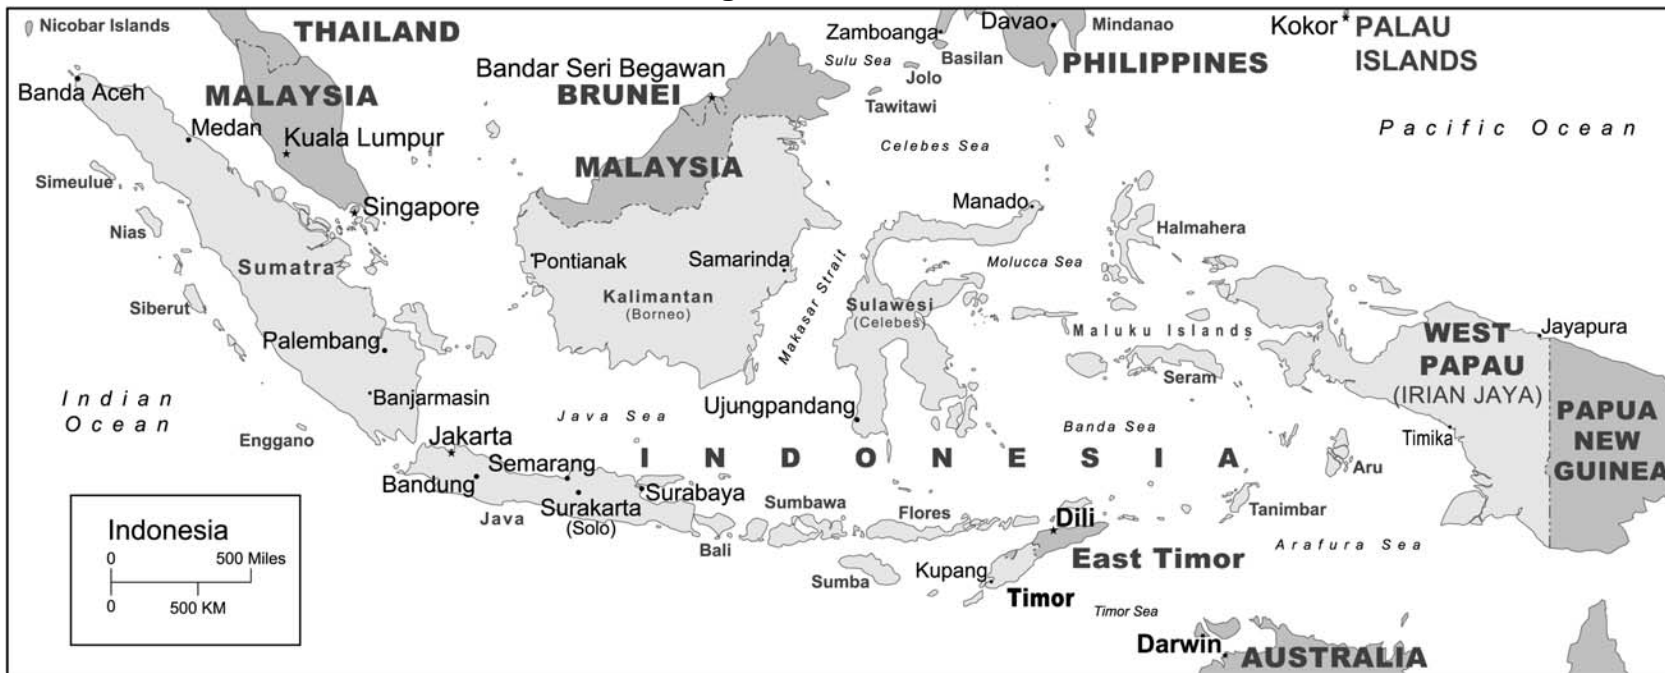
Nicobar Islands
THAILAND
Zamboanga
Davao
Mindanao
Kokor
PALAU ISLANDS
Sulu Sea
Basilan
Jolo
PHILIPPINES
Bandar Seri Begawan
BRUNEI
Banda Aceh
MALAYSIA
Tawitawi
Medan
Kuala Lumpur
Pacific Ocean
Celebes Sea
MALAYSIA
Simeulue
Singapore
Manado
Nias
Halmahera
Pontianak
Samarinda
Molucca Sea
Sumatra
Kalimantan
(Borneo)
Makasar Strait
Sulawesi
(Celebes)
Siberut
Maluku Islands
WEST PAPAU
(IRIAN JAYA)
Jayapura
Palembang
Seram
Indian Ocean
Banjarmasin
Java Sea
Ujungpandang
PAPUA NEW GUINEA
Banda Sea
Timika
Enggano
Jakarta
INDONESIA
Semarang
Aru
Bandung
Surabaya
Surakarta
(Solo)
Sumbawa
Java
Flores
Dili
Tanimbar
Indonesia
0
500 Miles
0
500 KM
Bali
East Timor
Arafura Sea
Sumba
Kupang
Timor
Timor Sea
Darwin
AUSTRALIA